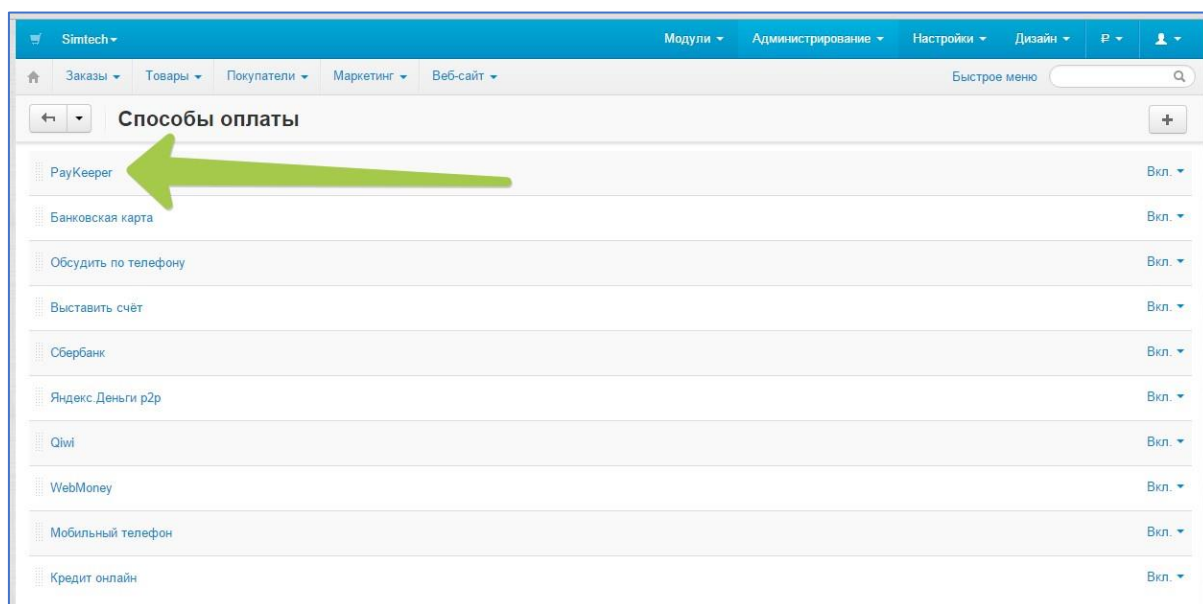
Simtech ▾ Модули ▾ Администрирование ▾ Настройки ▾ Дизайн ▾ Р ▾

Заказы ▾ Товары ▾ Покупатели ▾ Маркетинг ▾ Веб-сайт ▾ Быстрое меню

Способы оплаты

PayKeeper Вкл. ▾

Банковская карта Вкл. ▾

Обсудить по телефону Вкл. ▾

Выставить счёт Вкл. ▾

Сбербанк Вкл. ▾

Яндекс.Деньги p2p Вкл. ▾

Qiwi Вкл. ▾

WebMoney Вкл. ▾

Мобильный телефон Вкл. ▾

Кредит онлайн Вкл. ▾